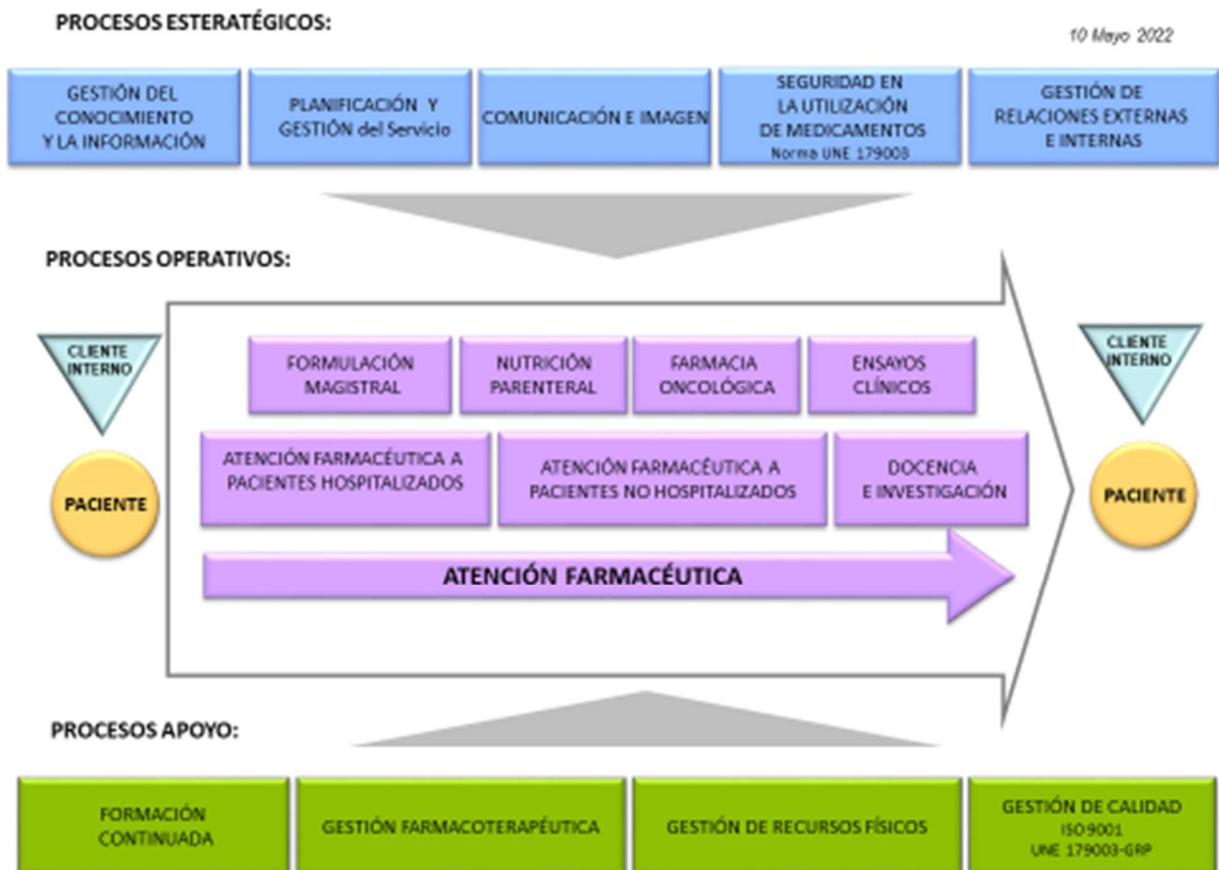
PROCESOS ESTERATÉGICOS:

10 Mayo 2022

GESTIÓN DEL CONOCIMIENTO Y LA INFORMACIÓN

PLANIFICACIÓN Y GESTIÓN del Servicio

COMUNICACIÓN E IMAGEN

SEGURIDAD EN LA UTILIZACIÓN DE MEDICAMENTOS Norma UNE 179003

GESTIÓN DE RELACIONES EXTERNAS E INTERNAS

PROCESOS OPERATIVOS:

CLIENTE INTERNO

PACIENTE

FORMULACIÓN MAGISTRAL

NUTRICIÓN PARENTERAL

FARMACIA ONCOLÓGICA

ENSAYOS CLÍNICOS

ATENCIÓN FARMACÉUTICA A PACIENTES HOSPITALIZADOS

ATENCIÓN FARMACÉUTICA A PACIENTES NO HOSPITALIZADOS

DOCENCIA E INVESTIGACIÓN

ATENCIÓN FARMACÉUTICA

CLIENTE INTERNO

PACIENTE

PROCESOS APOYO:

FORMACIÓN CONTINUADA

GESTIÓN FARMACOTERAPÉUTICA

GESTIÓN DE RECURSOS FÍSICOS

GESTIÓN DE CALIDAD ISO 9001 UNE 179003-GRP